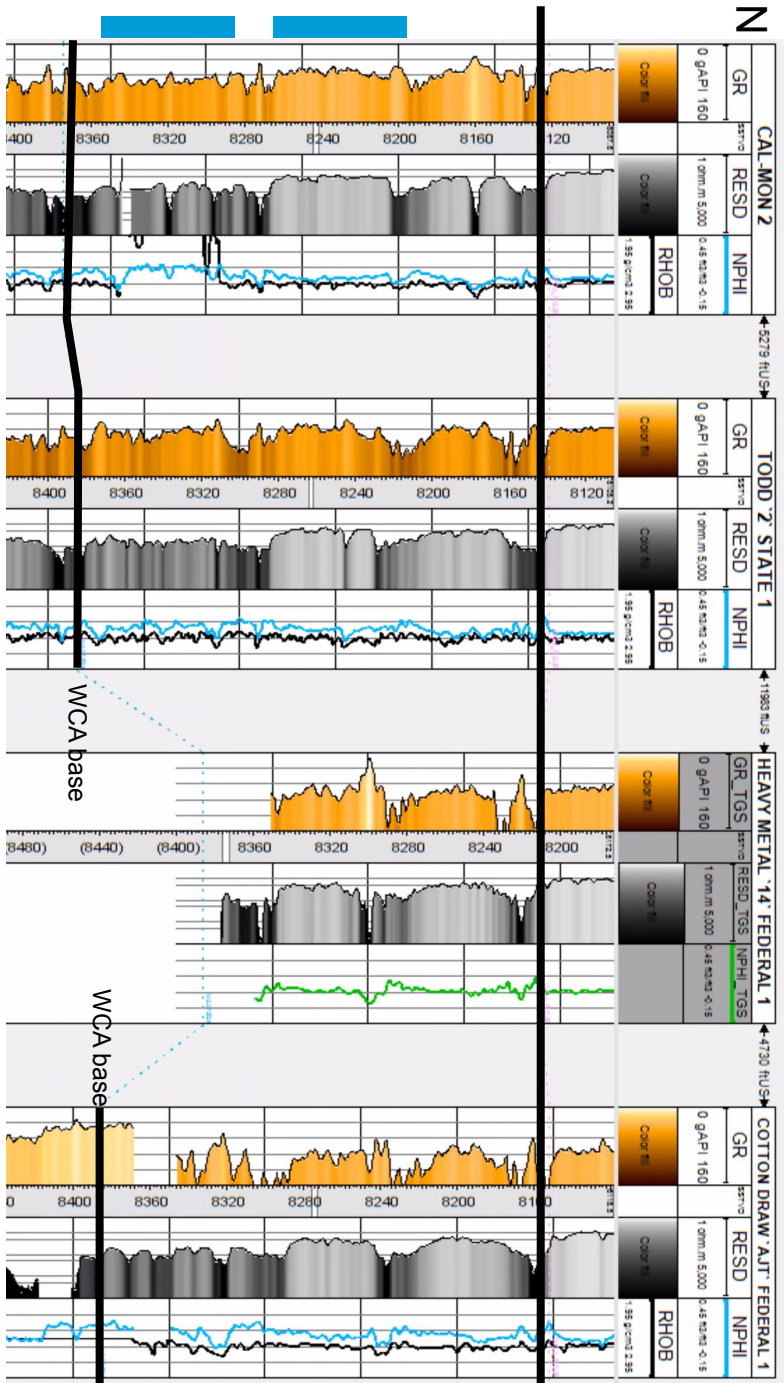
N

CAL-MON 2

GR
0 gAPI 160
Color fill

RESD
1 ohm.m 5,000
Color fill

NPHI
0.45 ft3/ft3 -0.15
RHOB
1.95 g/cm3 2.95

8400 8360 8320 8280 8240 8200 8160 8120

5279 ftUS

TODD '2' STATE 1

GR
0 gAPI 160
Color fill

RESD
1 ohm.m 5,000
Color fill

NPHI
0.45 ft3/ft3 -0.15
RHOB
1.95 g/cm3 2.95

8400 8360 8320 8280 8240 8200 8160 8120

11983 ftUS

WCA base

HEAVY METAL '14' FEDERAL 1

GR_TGS
0 gAPI 160
Color fill

RESD_TGS
1 ohm.m 5,000
Color fill

NPHI_TGS
0.45 ft3/ft3 -0.15

(8480) (8440) (8400) 8360 8320 8280 8240 8200

4730 ftUS

WCA base

COTTON DRAW 'AJT' FEDERAL 1

GR
0 gAPI 160
Color fill

RESD
1 ohm.m 5,000
Color fill

NPHI
0.45 ft3/ft3 -0.15
RHOB
1.95 g/cm3 2.95

0 8400 8360 8320 8280 8240 8200 8160